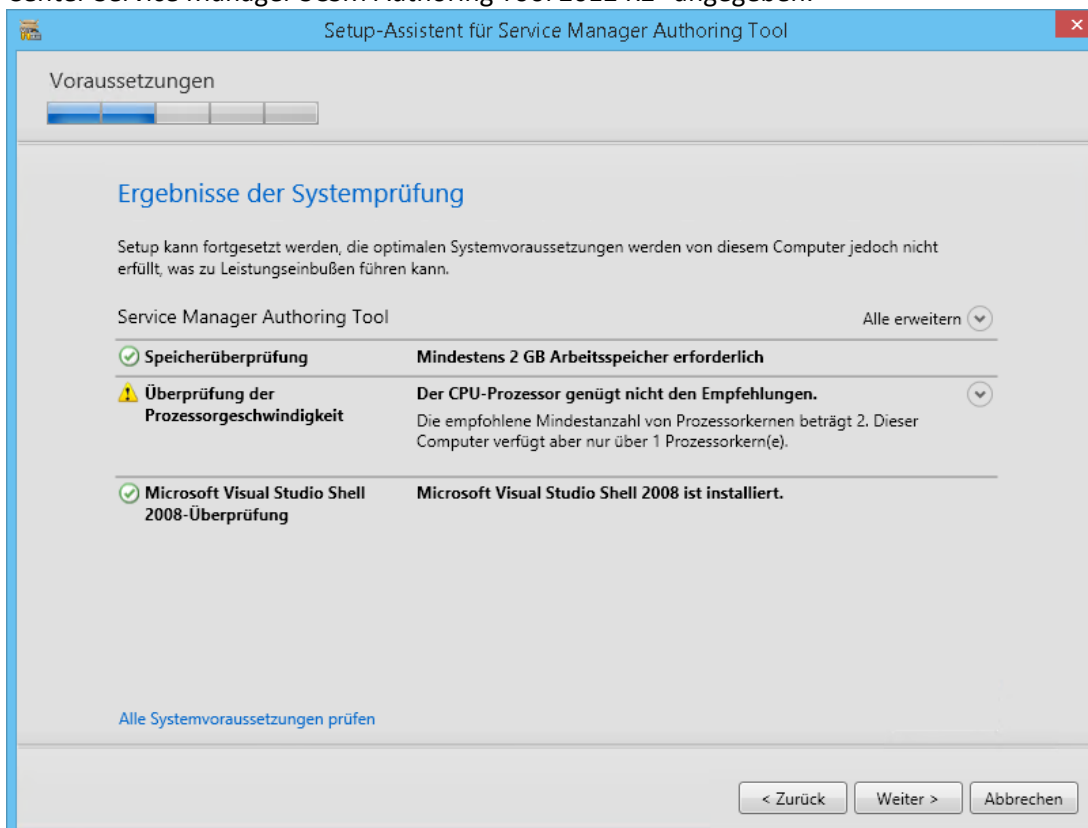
Setup-Assistent für Service Manager Authoring Tool

Voraussetzungen

Ergebnisse der Systemprüfung

Setup kann fortgesetzt werden, die optimalen Systemvoraussetzungen werden von diesem Computer jedoch nicht erfüllt, was zu Leistungseinbußen führen kann.

Service Manager Authoring Tool

Alle erweitern

| | |
|---|---|
| Speicherüberprüfung | Mindestens 2 GB Arbeitsspeicher erforderlich |
| Überprüfung der Prozessorgeschwindigkeit | Der CPU-Prozessor genügt nicht den Empfehlungen. Die empfohlene Mindestanzahl von Prozessorkernen beträgt 2. Dieser Computer verfügt aber nur über 1 Prozessorkern(e). |
| Microsoft Visual Studio Shell 2008-Überprüfung | Microsoft Visual Studio Shell 2008 ist installiert. |

Alle Systemvoraussetzungen prüfen

< Zurück
Weiter >
Abbrechen